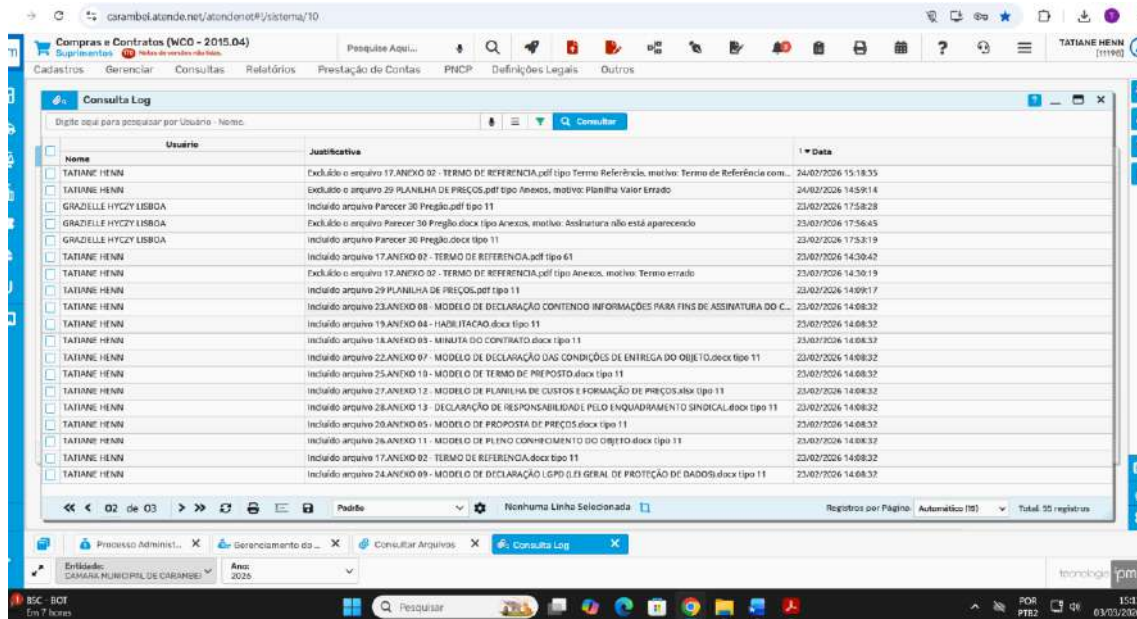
carambei.atende.net/atendenet#!/sistema/10

Compras e Contratos (WCO - 2015.04)
Suprimentos Notas de versões não lidas.

Pesquise Aqui...

TATIANE HENN [11196]

Cadastros Gerenciar Consultas Relatórios Prestação de Contas PNCP Definições Legais Outros

Consulta Log

Digite aqui para pesquisar por Usuário - Nome.

Consultar

| Usuário Nome | Justificativa | Data |
|---|---|---|
| TATIANE HENN | Excluído o arquivo 17.ANEXO 02 - TERMO DE REFERENCIA.pdf tipo Termo Referência, motivo: Termo de Referência com... | 24/02/2026 15:18:35 |
| TATIANE HENN | Excluído o arquivo 29 PLANILHA DE PREÇOS.pdf tipo Anexos, motivo: Planilha Valor Errado | 24/02/2026 14:59:14 |
| GRAZIELLE HYCZY LISBOA | Incluído arquivo Parecer 30 Pregão.pdf tipo 11 | 23/02/2026 17:58:28 |
| GRAZIELLE HYCZY LISBOA | Excluído o arquivo Parecer 30 Pregão.docx tipo Anexos, motivo: Assinatura não está aparecendo | 23/02/2026 17:56:45 |
| GRAZIELLE HYCZY LISBOA | Incluído arquivo Parecer 30 Pregão.docx tipo 11 | 23/02/2026 17:53:19 |
| TATIANE HENN | Incluído arquivo 17.ANEXO 02 - TERMO DE REFERENCIA.pdf tipo 61 | 23/02/2026 14:30:42 |
| TATIANE HENN | Excluído o arquivo 17.ANEXO 02 - TERMO DE REFERENCIA.pdf tipo Anexos, motivo: Termo errado | 23/02/2026 14:30:19 |
| TATIANE HENN | Incluído arquivo 29 PLANILHA DE PREÇOS.pdf tipo 11 | 23/02/2026 14:09:17 |
| TATIANE HENN | Incluído arquivo 23.ANEXO 08 - MODELO DE DECLARAÇÃO CONTENDO INFORMAÇÕES PARA FINS DE ASSINATURA DO C... | 23/02/2026 14:08:32 |
| TATIANE HENN | Incluído arquivo 19.ANEXO 04 - HABILITACAO.docx tipo 11 | 23/02/2026 14:08:32 |
| TATIANE HENN | Incluído arquivo 18.ANEXO 03 - MINUTA DO CONTRATO.docx tipo 11 | 23/02/2026 14:08:32 |
| TATIANE HENN | Incluído arquivo 22.ANEXO 07 - MODELO DE DECLARAÇÃO DAS CONDIÇÕES DE ENTREGA DO OBJETO.docx tipo 11 | 23/02/2026 14:08:32 |
| TATIANE HENN | Incluído arquivo 25.ANEXO 10 - MODELO DE TERMO DE PREPOSTO.docx tipo 11 | 23/02/2026 14:08:32 |
| TATIANE HENN | Incluído arquivo 27.ANEXO 12 - MODELO DE PLANILHA DE CUSTOS E FORMAÇÃO DE PREÇOS.xlsx tipo 11 | 23/02/2026 14:08:32 |
| TATIANE HENN | Incluído arquivo 28.ANEXO 13 - DECLARAÇÃO DE RESPONSABILIDADE PELO ENQUADRAMENTO SINDICAL.docx tipo 11 | 23/02/2026 14:08:32 |
| TATIANE HENN | Incluído arquivo 20.ANEXO 05 - MODELO DE PROPOSTA DE PREÇOS.docx tipo 11 | 23/02/2026 14:08:32 |
| TATIANE HENN | Incluído arquivo 26.ANEXO 11 - MODELO DE PLENO CONHECIMENTO DO OBJETO.docx tipo 11 | 23/02/2026 14:08:32 |
| TATIANE HENN | Incluído arquivo 17.ANEXO 02 - TERMO DE REFERENCIA.docx tipo 11 | 23/02/2026 14:08:32 |
| TATIANE HENN | Incluído arquivo 24.ANEXO 09 - MODELO DE DECLARAÇÃO LGPD (LEI GERAL DE PROTEÇÃO DE DADOS).docx tipo 11 | 23/02/2026 14:08:32 |

02 de 03 Padrão Nenhuma Linha Selecionada Registros por Página: Automático (18) Total: 55 registros

Processo Administ... Gerenciamento do... Consultar Arquivos Consulta Log

Entidade: CAMARA MUNICIPAL DE CARAMBEI Ano: 2026

tecnologia ipm

BSC - BOT Em 7 horas Pesquisar POR PTB2 15:3 03/03/202